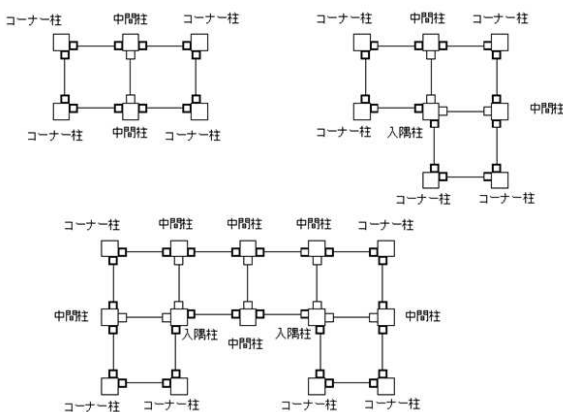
コーナー柱 中間柱 コーナー柱

コーナー柱 中間柱 コーナー柱

コーナー柱 中間柱 コーナー柱

中間柱

コーナー柱 入隅柱

コーナー柱 コーナー柱

コーナー柱 中間柱 中間柱 中間柱 コーナー柱

中間柱 中間柱

入隅柱 入隅柱

中間柱

コーナー柱 コーナー柱 コーナー柱 コーナー柱